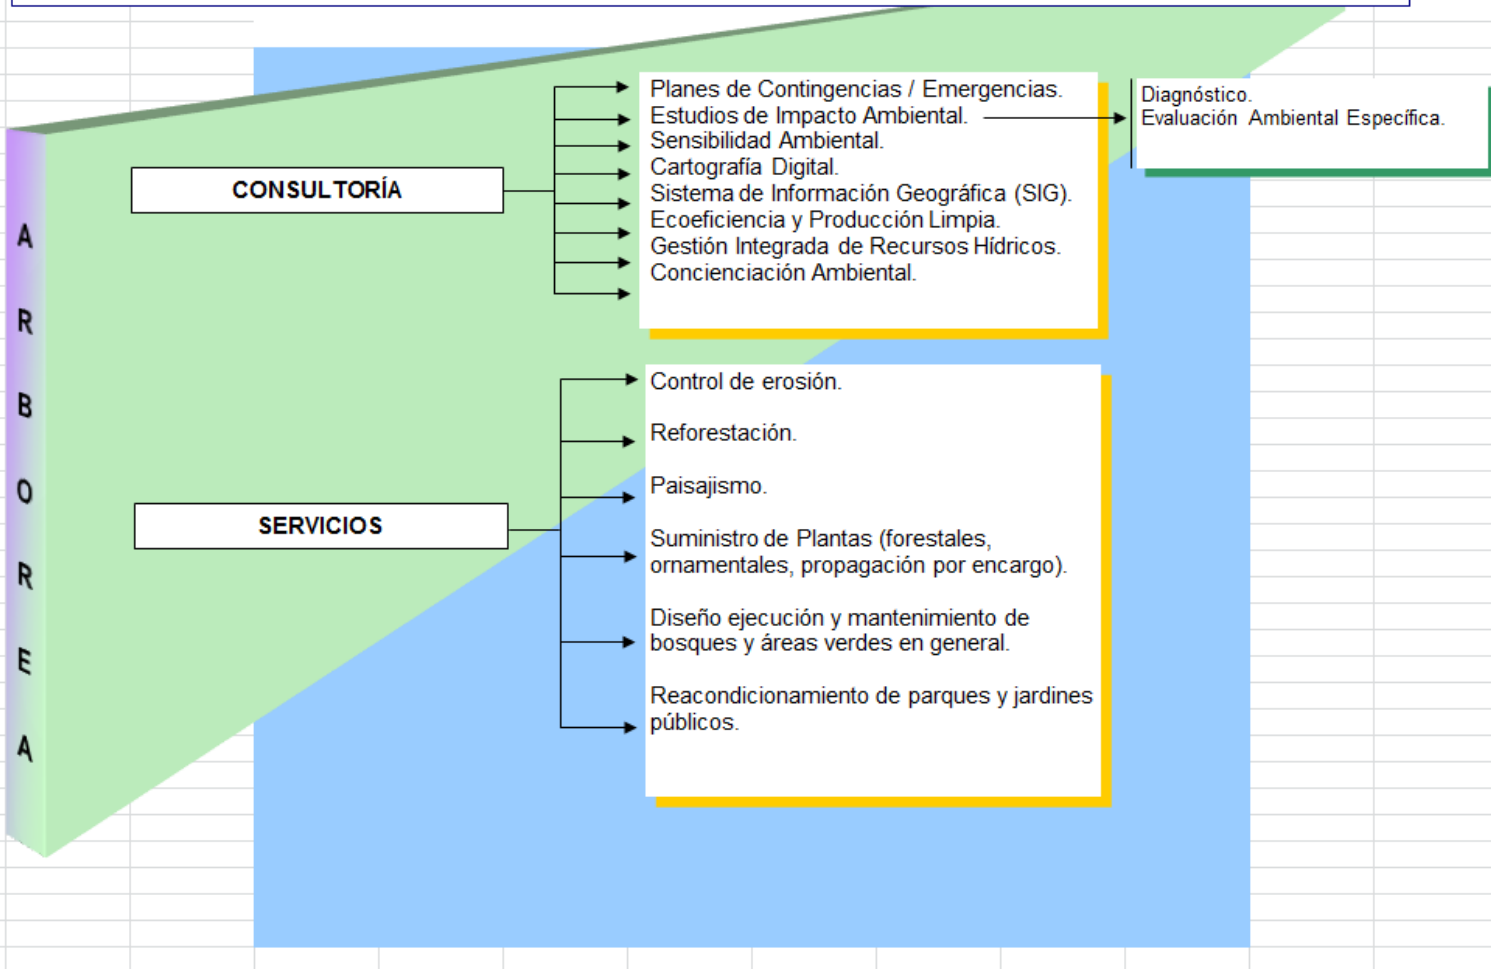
A
R
B
O
R
E
A

CONSULTORÍA

Planes de Contingencias / Emergencias.
Estudios de Impacto Ambiental.
Sensibilidad Ambiental.
Cartografía Digital.
Sistema de Información Geográfica (SIG).
Ecoeficiencia y Producción Limpia.
Gestión Integrada de Recursos Hídricos.
Concienciación Ambiental.

Diagnóstico.
Evaluación Ambiental Específica.

SERVICIOS

Control de erosión.

Reforestación.

Paisajismo.

Suministro de Plantas (forestales, ornamentales, propagación por encargo).

Diseño ejecución y mantenimiento de bosques y áreas verdes en general.

Reacondicionamiento de parques y jardines públicos.